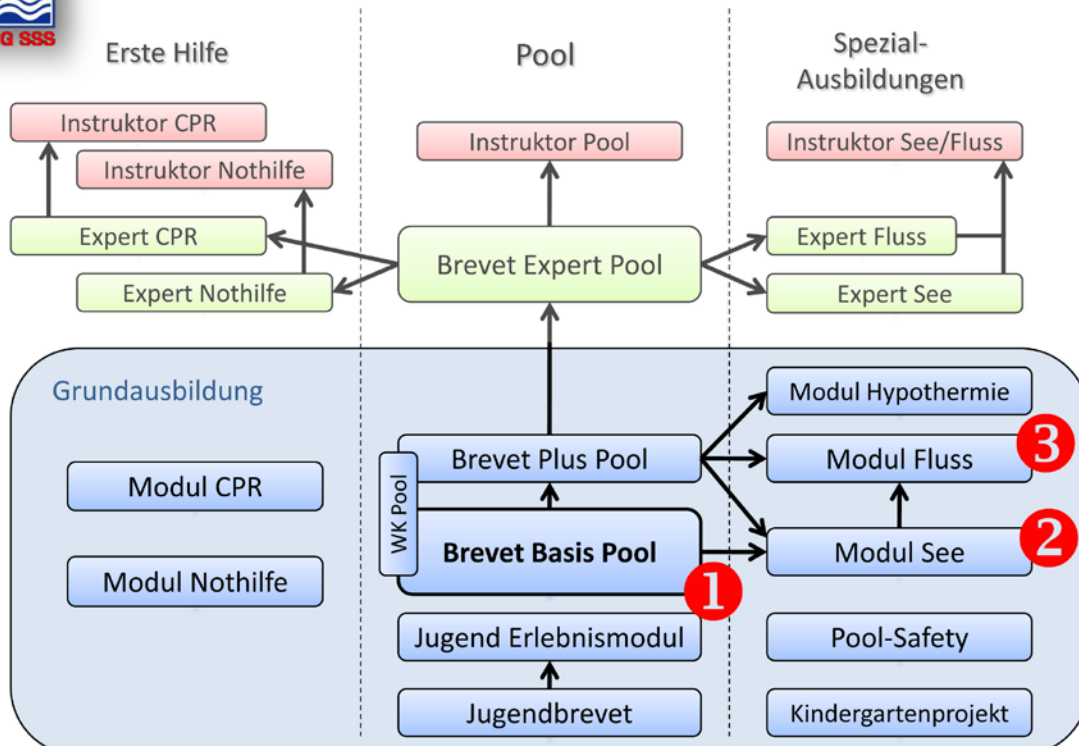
G SSS

Erste Hilfe

Pool

Spezial-Ausbildungen

Instruktor CPR

Instruktor Nothilfe

Instruktor Pool

Instruktor See/Fluss

Expert CPR

Expert Nothilfe

Brevet Expert Pool

Expert Fluss

Expert See

Grundausbildung

Modul Hypothermie

Brevet Plus Pool

Modul Fluss

3

Modul CPR

WK Pool

Brevet Basis Pool

Modul See

2

Modul Nothilfe

1

Jugend Erlebnismodul

Pool-Safety

Jugendbrevet

Kindergartenprojekt